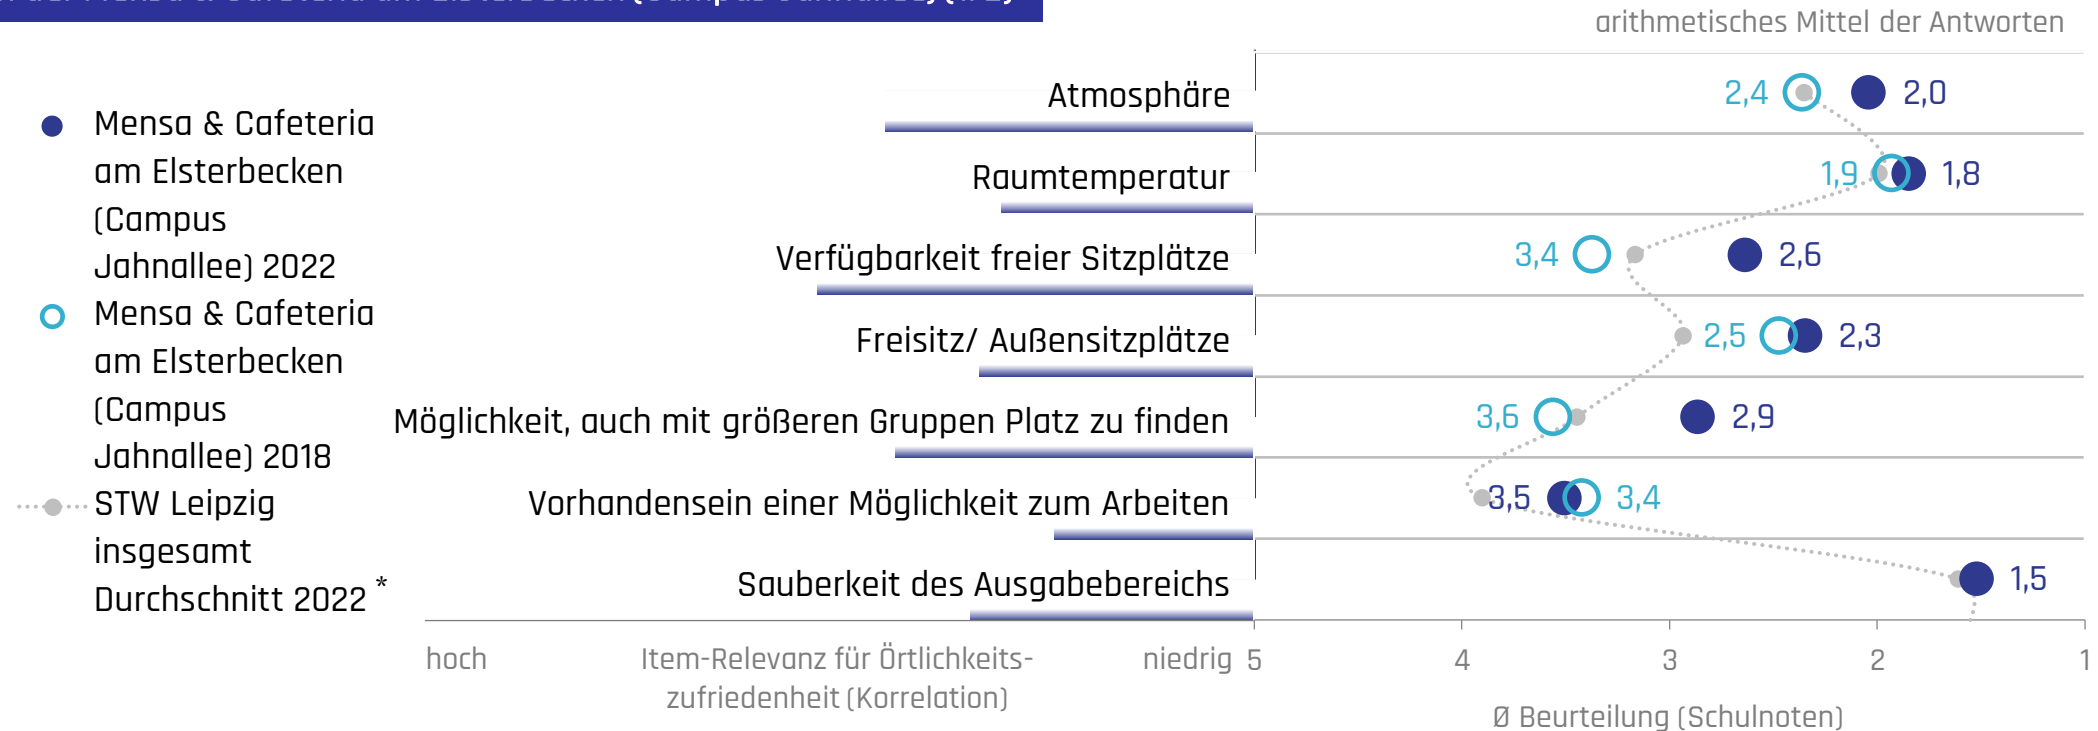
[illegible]

arithmetisches Mittel der Antworten

Mensa & Cafeteria am Elsterbecken (Campus Jahnallee) 2022

Mensa & Cafeteria am Elsterbecken (Campus Jahnallee) 2018

STW Leipzig insgesamt Durchschnitt 2022 *

Atmosphäre
Raumtemperatur
Verfügbarkeit freier Sitzplätze
Freisitz/ Außensitzplätze
Möglichkeit, auch mit größeren Gruppen Platz zu finden
Vorhandensein einer Möglichkeit zum Arbeiten
Sauberkeit des Ausgabebereichs

2,4 2,0
1,9 1,8
3,4 2,6
2,5 2,3
3,6 2,9
3,5 3,4
1,5

hoch Item-Relevanz für Örtlichkeitszufriedenheit (Korrelation) niedrig

5 4 3 2 1

Ø Beurteilung (Schulnoten)